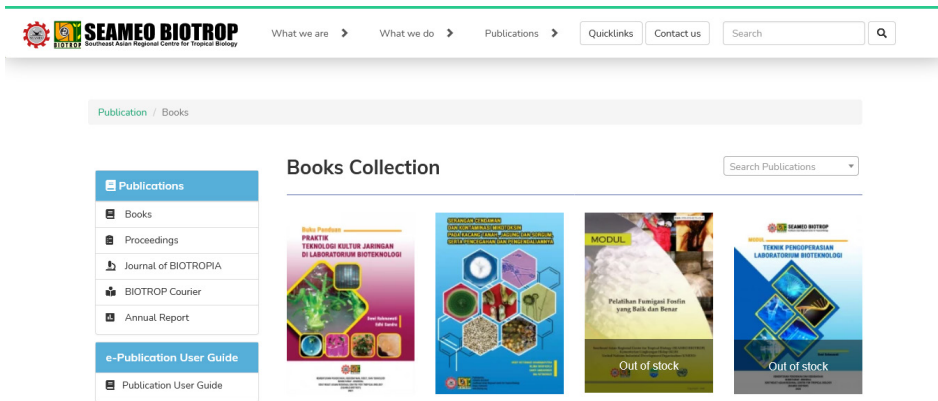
SEAMEO BIOTROP
BIOTROP Southeast Asian Regional Centre for Tropical Biology

What we are
What we do
Publications
Quicklinks
Contact us
Search

Publication / Books

Books Collection

Search Publications

Publications
Books
Proceedings
Journal of BIOTROPIA
BIOTROP Courier
Annual Report

e-Publication User Guide
Publication User Guide

Buku Panduan
PRAKTIK TEKNOLOGI KULTUR JARINGAN DI LABORATORIUM BIOTEKNOLOGI

SERANGAN CENDAWAN DAN KONTAMINASI MIKOTOKSIN PADA KACANG TANAH, JAGUNG DAN SORGUM SERTA PENCEGAHAN DAN PENGENDALIANNYA

MODUL
Pelatihan Fumigasi Fosfin yang Baik dan Benar
Out of stock

SEAMEO BIOTROP
MODUL
TEKNIK PENGOPERASIAN LABORATORIUM BIOTEKNOLOGI
Out of stock